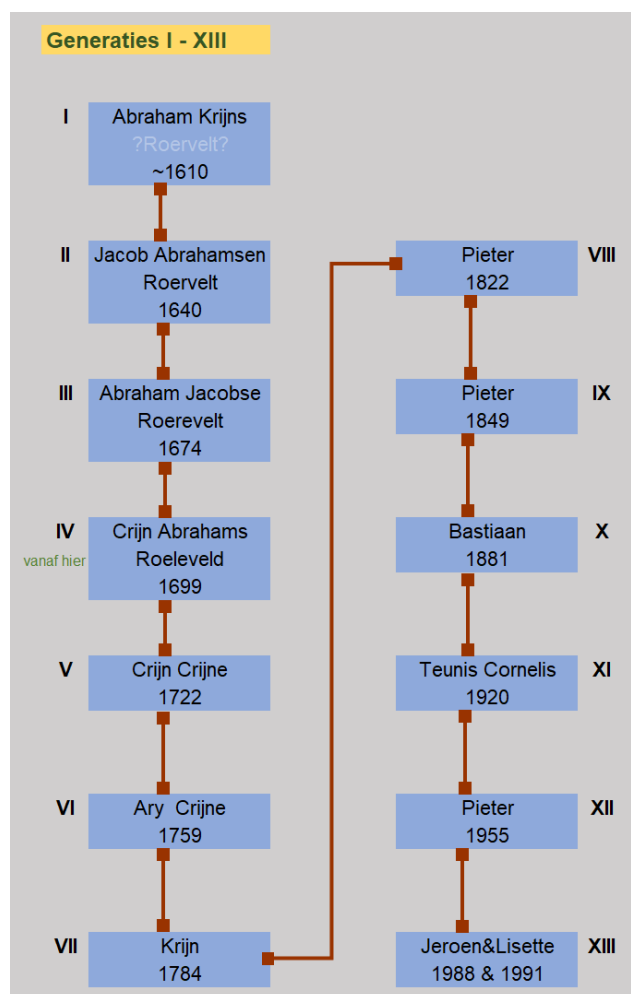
Generaties I - XIII

I
Abraham Krijns
?Roervelt?
~1610

II
Jacob Abrahamsen
Roervelt
1640

III
Abraham Jacobse
Roerevelt
1674

IV
vanaf hier
Crijn Abrahams
Roeleveld
1699

V
Crijn Crijne
1722

VI
Ary Crijne
1759

VII
Krijn
1784

VIII
Pieter
1822

IX
Pieter
1849

X
Bastiaan
1881

XI
Teunis Cornelis
1920

XII
Pieter
1955

XIII
Jeroen&Lisette
1988 & 1991